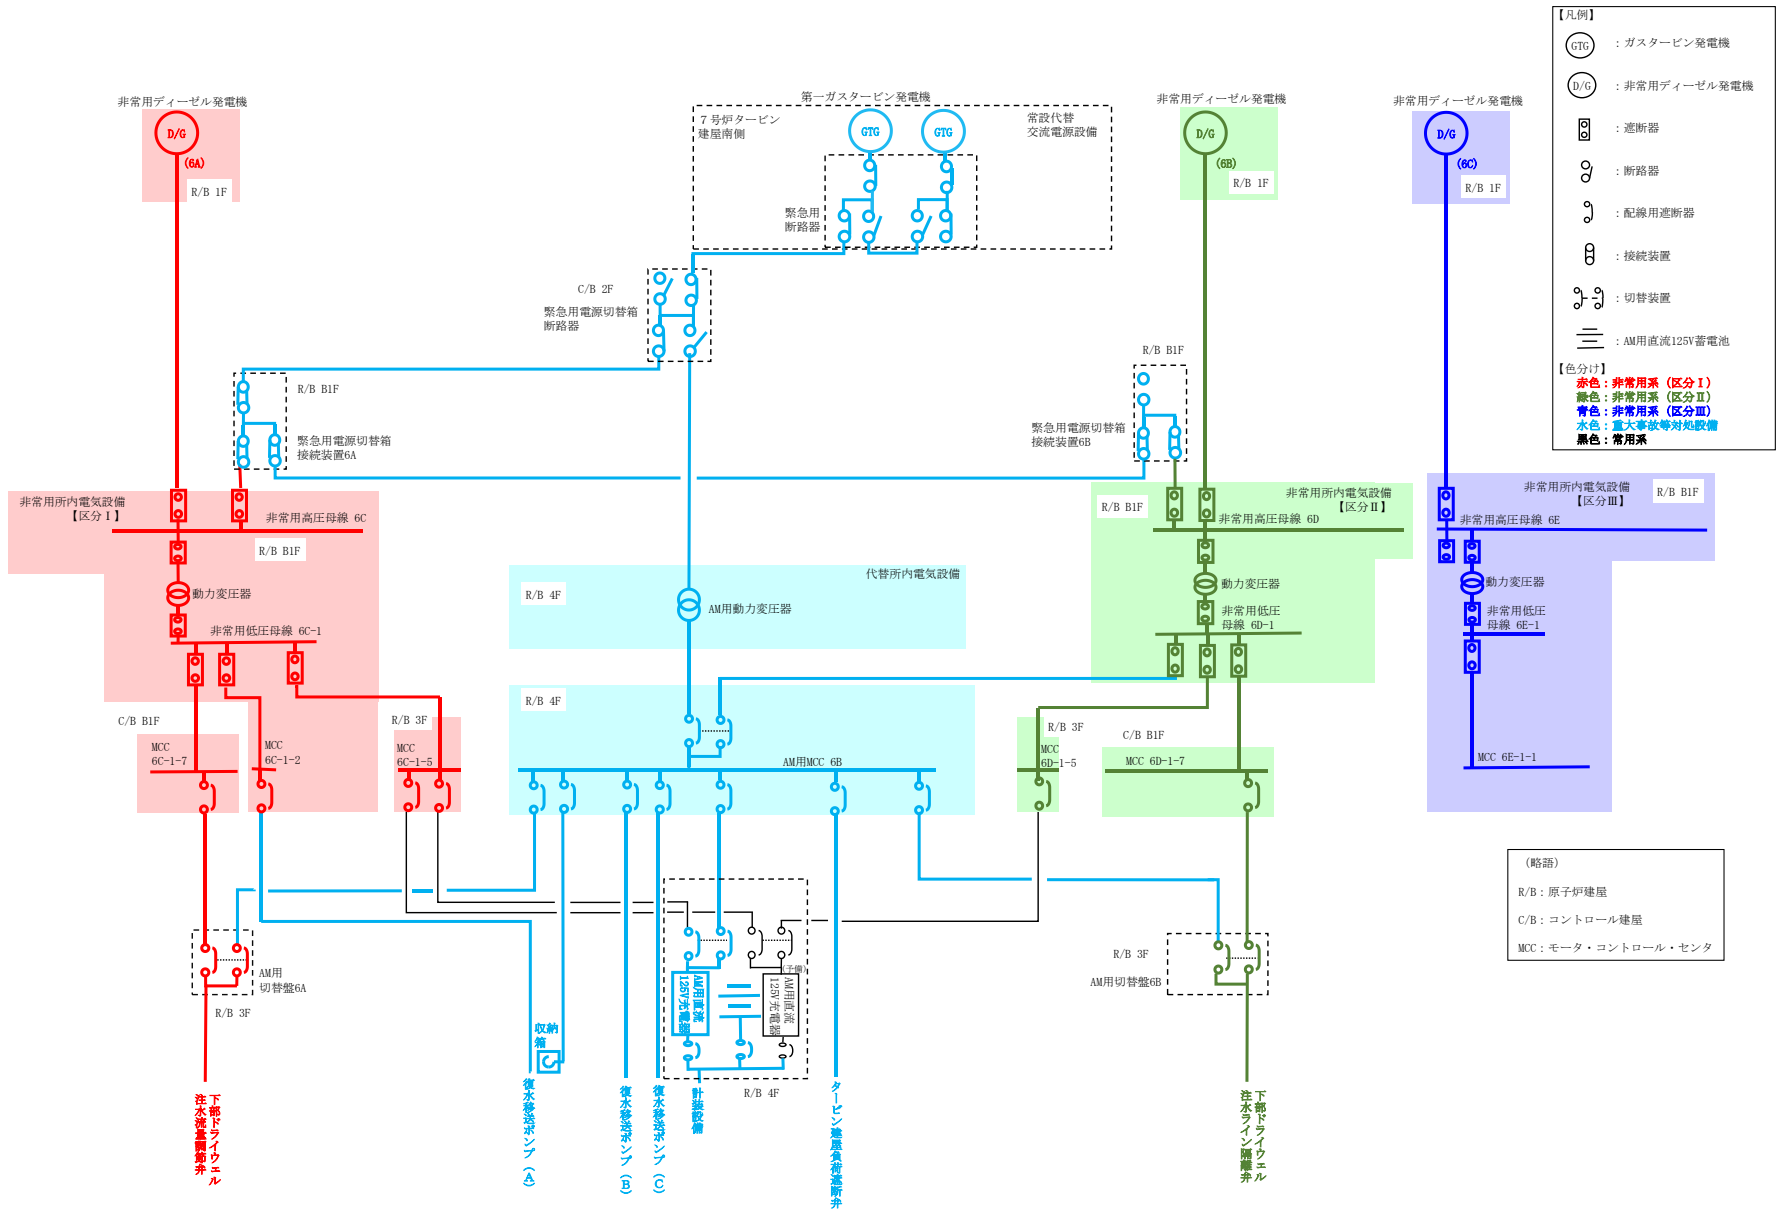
【凡例】
GTG ：ガスタービン発電機
D/G ：非常用ディーゼル発電機
：遮断器
：断路器
：配線用遮断器
：接続装置
：切替装置
：AM用直流125V蓄電池
【色分け】
赤色：非常用系（区分Ⅰ）
緑色：非常用系（区分Ⅱ）
青色：非常用系（区分Ⅲ）
水色：重大事故等対処設備
黒色：常用系

非常用ディーゼル発電機
D/G
(6A)
R/B 1F

第一ガスタービン発電機
7号炉タービン建屋南側
GTG
GTG
常設代替交流電源設備
緊急用断路器

非常用ディーゼル発電機
D/G
(6B)
R/B 1F

非常用ディーゼル発電機
D/G
(6C)
R/B 1F

C/B 2F
緊急用電源切替箱断路器

R/B B1F
緊急用電源切替箱接続装置6A

R/B B1F
緊急用電源切替箱接続装置6B

非常用所内電気設備
【区分Ⅰ】
非常用高圧母線 6C
R/B B1F
動力変圧器
非常用低圧母線 6C-1

非常用所内電気設備
【区分Ⅱ】
R/B B1F
非常用高圧母線 6D
動力変圧器
非常用低圧母線 6D-1

非常用所内電気設備
【区分Ⅲ】
R/B B1F
非常用高圧母線 6E
動力変圧器
非常用低圧母線 6E-1
MCC 6E-1-1

代替所内電気設備
R/B 4F
AM用動力変圧器
R/B 4F
AM用MCC 6B

C/B B1F
MCC 6C-1-7
MCC 6C-1-2
R/B 3F
MCC 6C-1-5

R/B 3F
MCC 6D-1-5
C/B B1F
MCC 6D-1-7

AM用切替盤6A
R/B 3F

AM用直流125V充電器
AM用直流125V充電器
(予備)
R/B 4F

R/B 3F
AM用切替盤6B

(略語)
R/B：原子炉建屋
C/B：コントロール建屋
MCC：モータ・コントロール・センタ

収納箱

下部ドライウェル注水流量調節弁
復水移送ポンプ（A）
復水移送ポンプ（B）
復水移送ポンプ（C）
計測設備
タービン建屋負荷遮断弁
下部ドライウェル注水ライン隔離弁